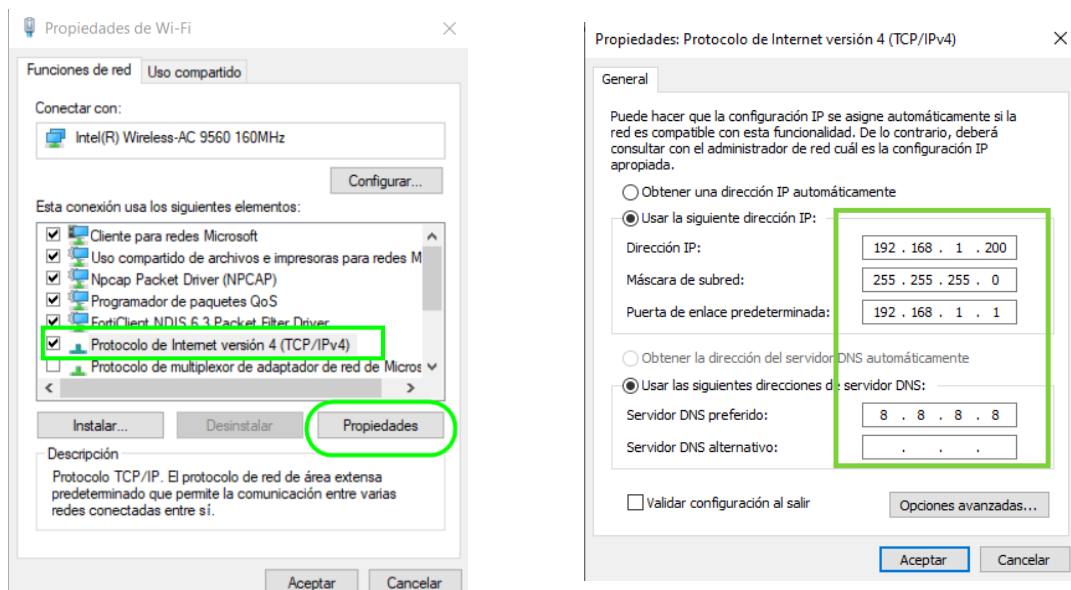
Propiedades de Wi-Fi

Funciones de red | Uso compartido

Conectar con:

Intel(R) Wireless-AC 9560 160MHz

Configurar...

Esta conexión usa los siguientes elementos:

Cliente para redes Microsoft
Uso compartido de archivos e impresoras para redes M
Npcap Packet Driver (NPCAP)
Programador de paquetes QoS
FortiClient NDIS 6.3 Packet Filter Driver
Protocolo de Internet versión 4 (TCP/IPv4)
Protocolo de multiplexor de adaptador de red de Micros

Instalar... | Desinstalar | Propiedades

Descripción

Protocolo TCP/IP. El protocolo de red de área extensa predeterminado que permite la comunicación entre varias redes conectadas entre sí.

Aceptar | Cancelar

Propiedades: Protocolo de Internet versión 4 (TCP/IPv4)

General

Puede hacer que la configuración IP se asigne automáticamente si la red es compatible con esta funcionalidad. De lo contrario, deberá consultar con el administrador de red cuál es la configuración IP apropiada.

Obtener una dirección IP automáticamente

Usar la siguiente dirección IP:

Dirección IP: 192 . 168 . 1 . 200

Máscara de subred: 255 . 255 . 255 . 0

Puerta de enlace predeterminada: 192 . 168 . 1 . 1

Obtener la dirección del servidor DNS automáticamente

Usar las siguientes direcciones de servidor DNS:

Servidor DNS preferido: 8 . 8 . 8 . 8

Servidor DNS alternativo: . . .

Validar configuración al salir

Opciones avanzadas...

Aceptar | Cancelar